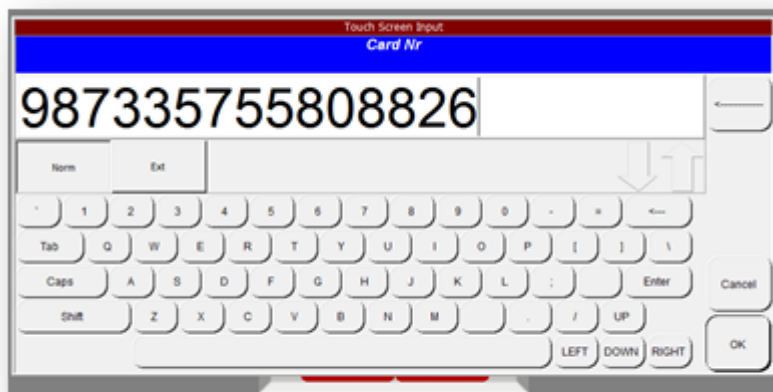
Touch Screen Input
Card Nr

987335755808826

<-----

Norm
Ext

`
1
2
3
4
5
6
7
8
9
0
-
=
<---

Tab
Q
W
E
R
T
Y
U
I
O
P
[
]
\

Caps
A
S
D
F
G
H
J
K
L
;
Enter

Shift
Z
X
C
V
B
N
M
.
/
UP

LEFT
DOWN
RIGHT

Cancel
OK